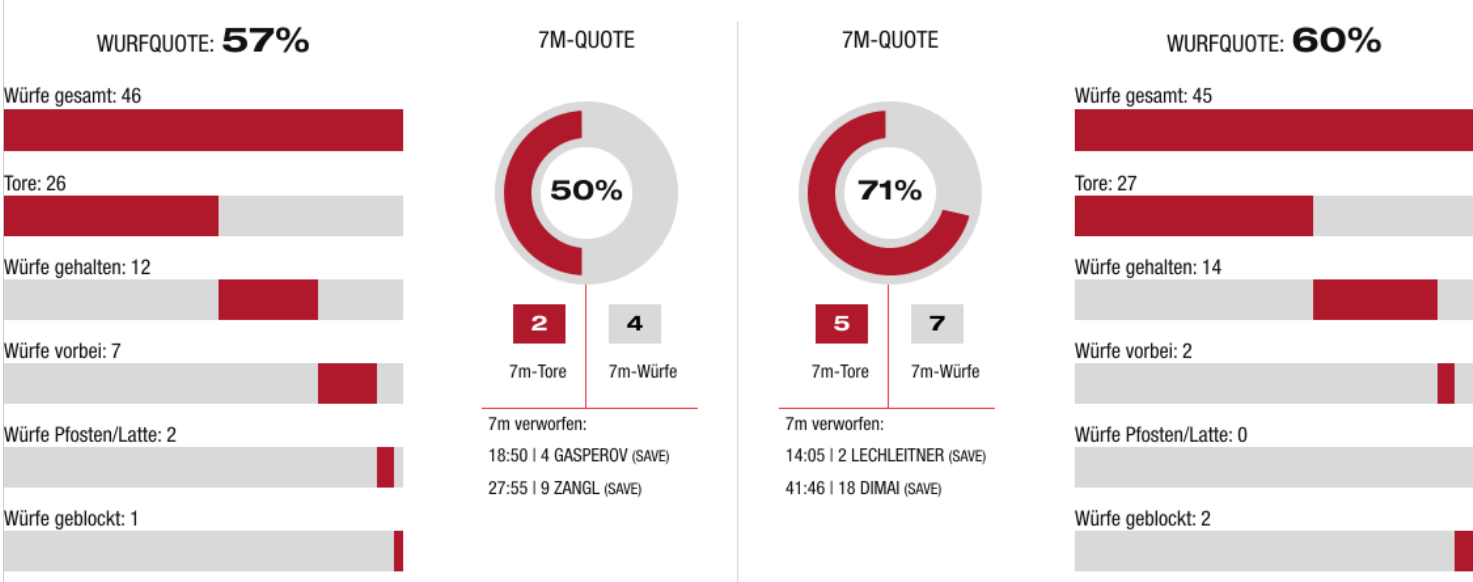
WURFQUOTE: 57%

Würfe gesamt: 46

Tore: 26

Würfe gehalten: 12

Würfe vorbei: 7

Würfe Pfosten/Latte: 2

Würfe geblockt: 1

7M-QUOTE

50%

2
7m-Tore

4
7m-Würfe

7m verworfen:
18:50 | 4 GASPEROV (SAVE)
27:55 | 9 ZANGL (SAVE)

7M-QUOTE

71%

5
7m-Tore

7
7m-Würfe

7m verworfen:
14:05 | 2 LECHLEITNER (SAVE)
41:46 | 18 DIMAI (SAVE)

WURFQUOTE: 60%

Würfe gesamt: 45

Tore: 27

Würfe gehalten: 14

Würfe vorbei: 2

Würfe Pfosten/Latte: 0

Würfe geblockt: 2